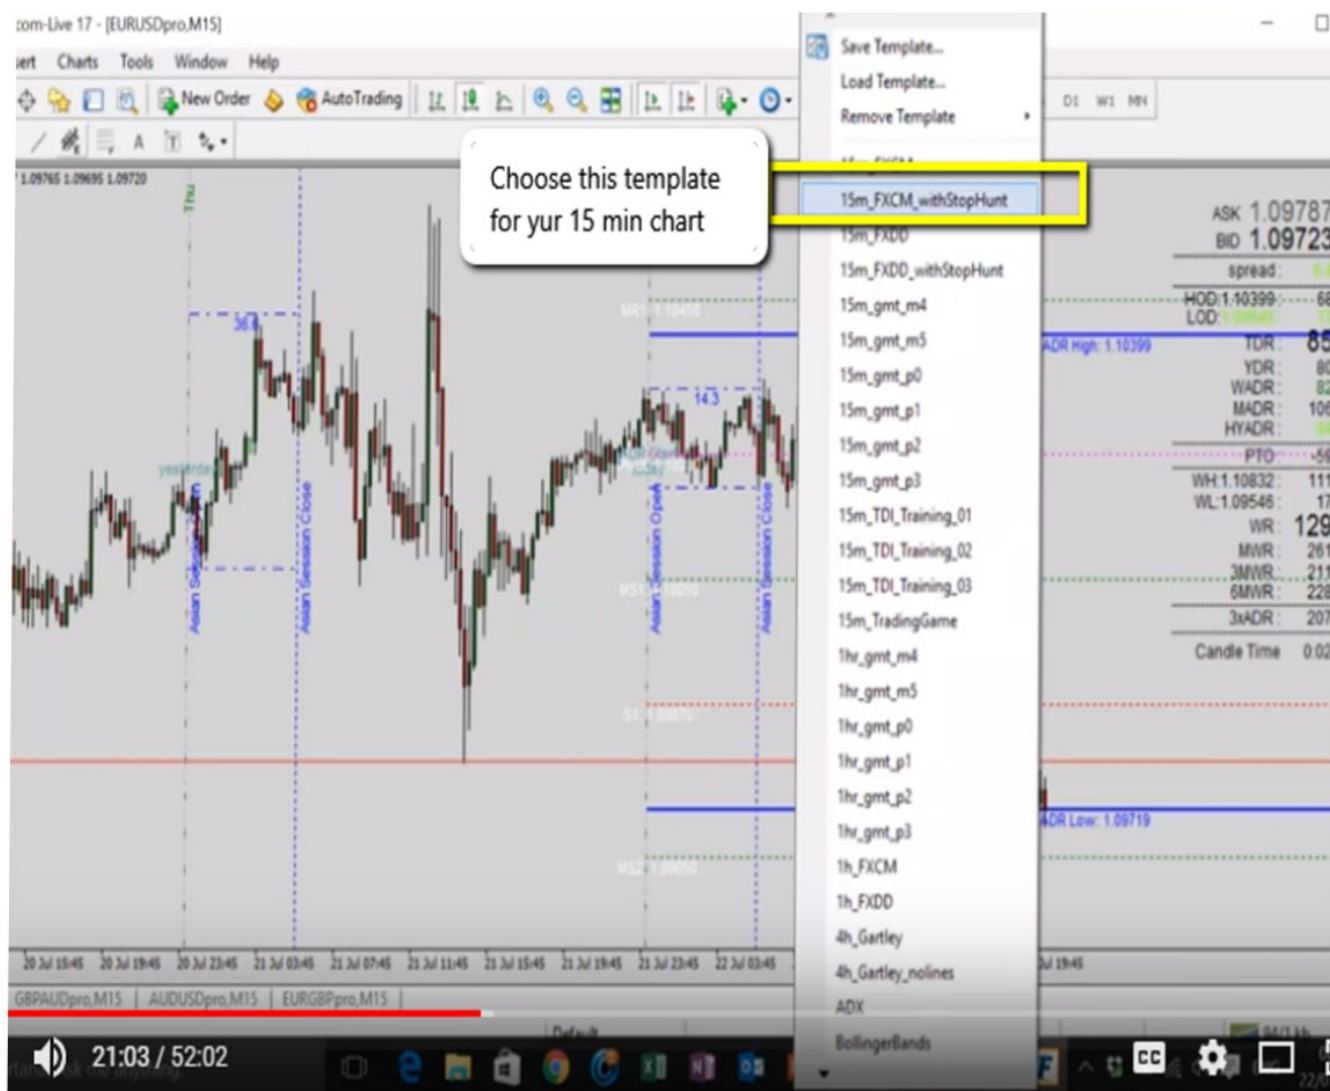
com-Live 17 - [EURUSDpro,M15]

sert Charts Tools Window Help

New Order AutoTrading

D1 W1 MN

1.09765 1.09695 1.09720

Thu

Choose this template for yur 15 min chart

Save Template...
Load Template...
Remove Template
15m_FXCM
15m_FXCM_withStopHunt
15m_FXDD
15m_FXDD_withStopHunt
15m_gmt_m4
15m_gmt_m5
15m_gmt_p0
15m_gmt_p1
15m_gmt_p2
15m_gmt_p3
15m_TDI_Training_01
15m_TDI_Training_02
15m_TDI_Training_03
15m_TradingGame
1hr_gmt_m4
1hr_gmt_m5
1hr_gmt_p0
1hr_gmt_p1
1hr_gmt_p2
1hr_gmt_p3
1h_FXCM
1h_FXDD
4h_Gartley
4h_Gartley_nolines
ADX
BollingerBands

36.6

14.3

yesterday

Asian Session Open

Asian Session Close

Asian Session Open

Asian Session Close

ADR High: 1.10399

ADR Low: 1.09719

ASK 1.09787
BID 1.09723
spread:
HOD:1.10399
LOD:
TDR: 85
YDR: 80
WADR: 82
MADR: 106
HYADR:
PTO: -56
WH:1.10832 111
WL:1.09546 17
WR: 129
MWR: 261
3MWR: 211
6MWR: 228
3xADR: 207
Candle Time 0:02

20 Jul 15:45 20 Jul 19:45 20 Jul 23:45 21 Jul 03:45 21 Jul 07:45 21 Jul 11:45 21 Jul 15:45 21 Jul 19:45 21 Jul 23:45 22 Jul 03:45 Jul 19:45

GBPAUDpro,M15 AUDUSDpro,M15 EURGBPpro,M15

Default

21:03 / 52:02

CC